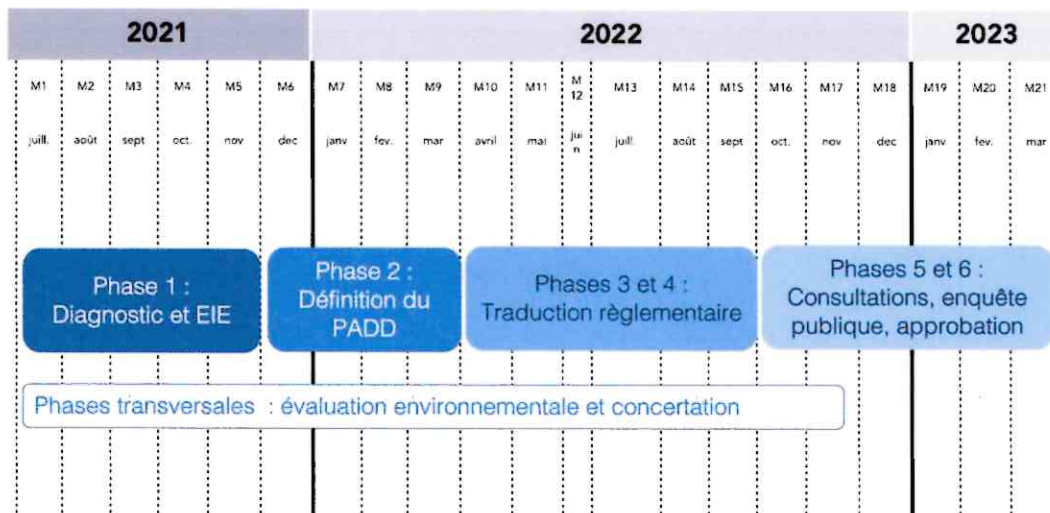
| 2021 | | | | | | 2022 | | | | | | | | | | | | 2023 | | |
|---|---|---|---|---|---|---|---|---|---|---|---|---|---|---|---|---|---|---|---|---|
| M1 | M2 | M3 | M4 | M5 | M6 | M7 | M8 | M9 | M10 | M11 | M 12 | M13 | M14 | M15 | M16 | M17 | M18 | M19 | M20 | M21 |
| juill. | août | sept | oct. | nov | dec | janv | fev. | mar | avril | mai | juin | juill. | août | sept | oct. | nov | dec | janv | fev. | mar |

Phase 1 : Diagnostic et EIE

Phase 2 : Définition du PADD

Phases 3 et 4 : Traduction règlementaire

Phases 5 et 6 : Consultations, enquête publique, approbation

Phases transversales : évaluation environnementale et concertation